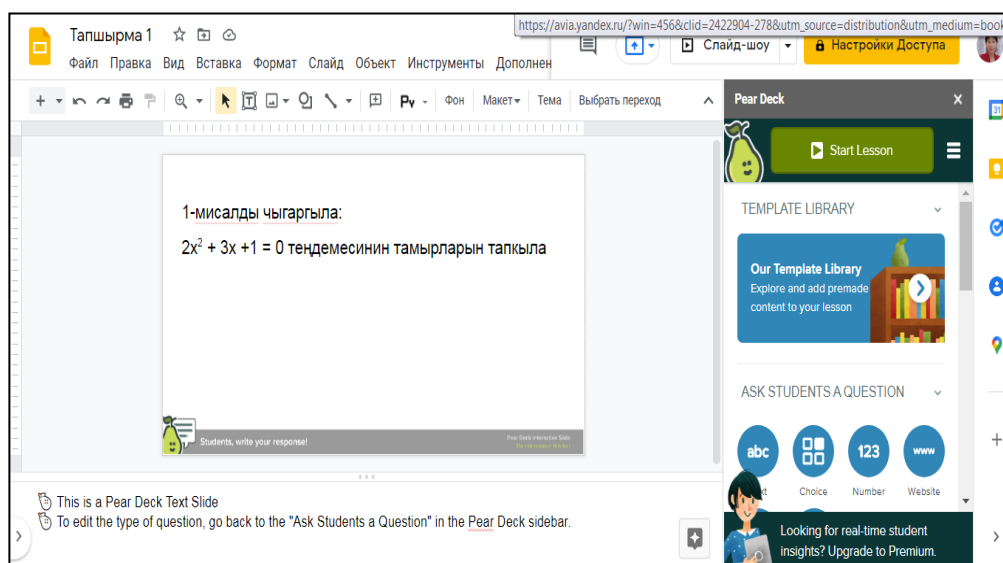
https://avia.yandex.ru/?win=456&clid=2422904-278&utm_source=distribution&utm_medium=boo

Тапшырма 1

Файл Правка Вид Вставка Формат Слайд Объект Инструменты Дополнен

Слайд-шоу

Настройки Доступа

Фон Макет Тема Выбрать переход

1-мисалды чыгаргыла:

$2x^2 + 3x + 1 = 0$ теңдемесинин тамырларын тапкыла

Students, write your response!

Pear Deck Interactive Slide

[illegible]

This is a Pear Deck Text Slide

To edit the type of question, go back to the "Ask Students a Question" in the Pear Deck sidebar.

Pear Deck

Start Lesson

TEMPLATE LIBRARY

Our Template Library

Explore and add premade content to your lesson

ASK STUDENTS A QUESTION

abc

123

www

Choice Number Website

Looking for real-time student insights? Upgrade to Premium.